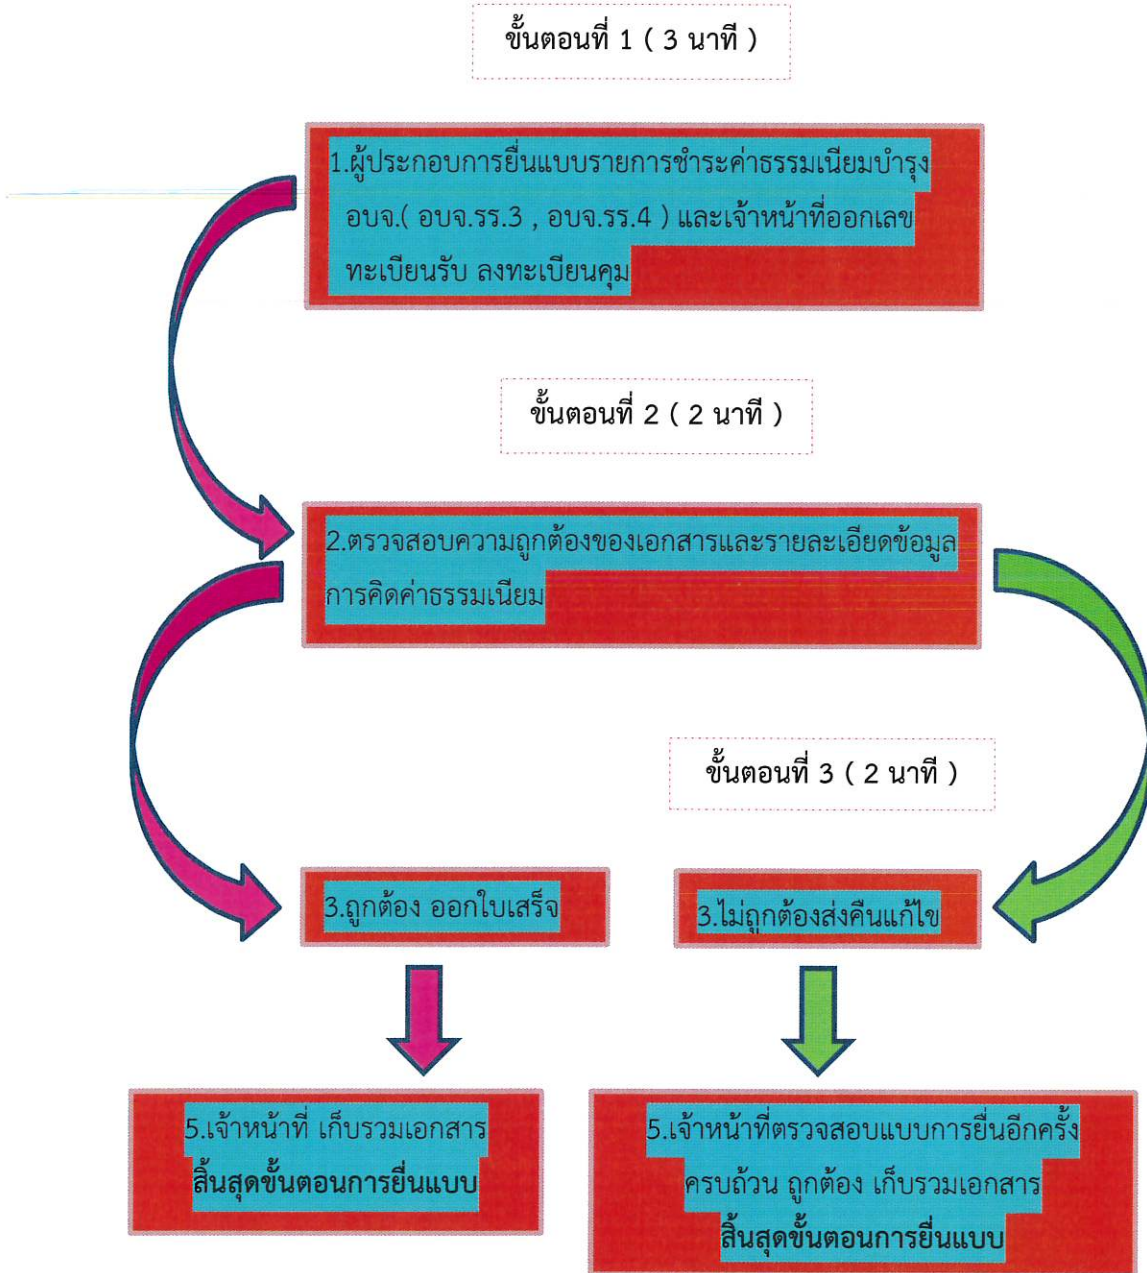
ขั้นตอนที่ 1 ( 3 นาที )

1.ผู้ประกอบการยื่นแบบรายการชำระค่าธรรมเนียมบำรุง อบจ.( อบจ.รร.3 , อบจ.รร.4 ) และเจ้าหน้าที่ออกเลขทะเบียนรับ ลงทะเบียนคุม

ขั้นตอนที่ 2 ( 2 นาที )

2.ตรวจสอบความถูกต้องของเอกสารและรายละเอียดข้อมูลการคิดค่าธรรมเนียม

ขั้นตอนที่ 3 ( 2 นาที )

3.ถูกต้อง ออกใบเสร็จ

3.ไม่ถูกต้องส่งคืนแก้ไข

5.เจ้าหน้าที่ เก็บรวมเอกสาร
สิ้นสุดขั้นตอนการยื่นแบบ

5.เจ้าหน้าที่ตรวจสอบแบบการยื่นอีกครั้ง ครบถ้วน ถูกต้อง เก็บรวมเอกสาร
สิ้นสุดขั้นตอนการยื่นแบบ